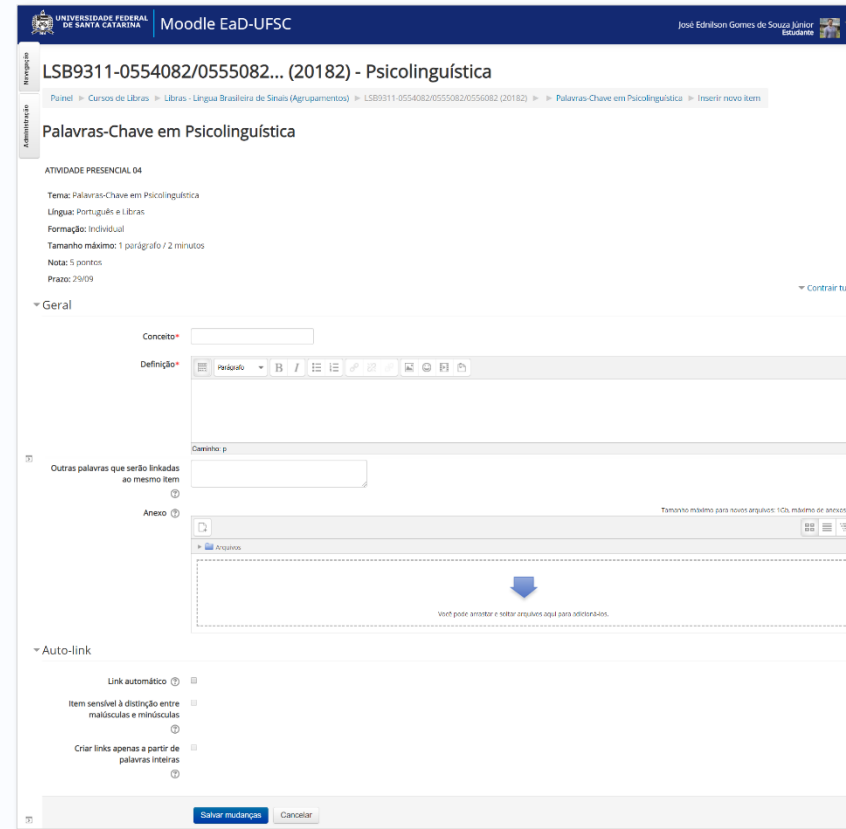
UNIVERSIDADE FEDERAL DE SANTA CATARINA Moodle EaD-UFSC

José Ednilson Gomes de Souza Júnior
Estudante

Navegação

Administração

LSB9311-0554082/0555082... (20182) - Psicolinguística

Painel ► Cursos de Libras ► Libras - Língua Brasileira de Sinais (Agrupamentos) ► LSB9311-0554082/0555082/0556082 (20182) ► ► Palavras-Chave em Psicolinguística ► Inserir novo item

Palavras-Chave em Psicolinguística

ATIVIDADE PRESENCIAL 04

Tema: Palavras-Chave em Psicolinguística

Língua: Português e Libras

Formação: Individual

Tamanho máximo: 1 parágrafo / 2 minutos

Nota: 5 pontos

Prazo: 29/09

▾ Contrair tu

▾ Geral

Conceito*

Definição*

Parágrafo

Caminho: p

Outras palavras que serão linkadas ao mesmo item

Anexo

Tamanho máximo para novos arquivos: 1Gb, máximo de anexos

Arquivos

Você pode arrastar e soltar arquivos aqui para adicioná-los.

▾ Auto-link

Link automático

Item sensível à distinção entre maiúsculas e minúsculas

Criar links apenas a partir de palavras inteiras

Salvar mudanças Cancelar